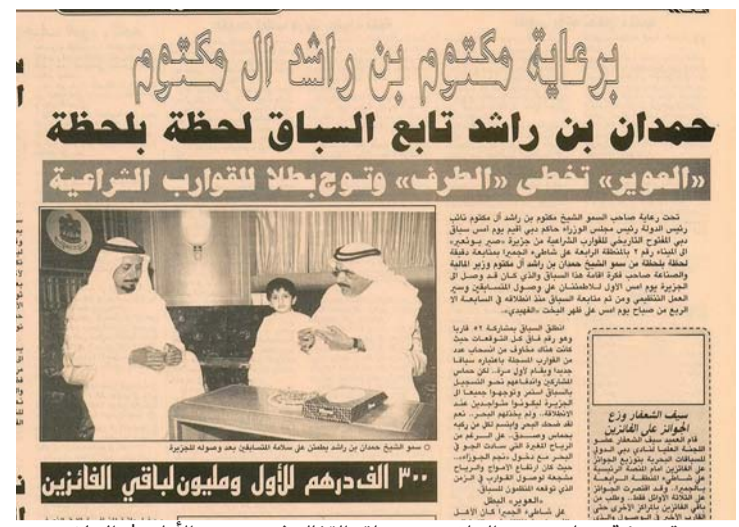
برعاية مكتوم بن راشد آل مكتوم

حمدان بن راشد تابع السباق لحظة بلحظة

«العوير» تخطى «الطرف» وتوج بطلا للقوارب الشراعية

تحت رعاية صاحب السمو الشيخ مكتوم بن راشد آل مكتوم نائب رئيس الدولة رئيس مجلس الوزراء حاكم دبي أقيم يوم امس سباق دبي المفتوح التاريخي للقوارب الشراعية من جزيرة «صير بونعير» الى الميناء رقم ٢ بالمنطقة الرابعة على شاطئ الجميرا بمتابعة دقيقة لحظة بلحظة من سمو الشيخ حمدان بن راشد آل مكتوم وزير المالية والصناعة صاحب فكرة اقامة هذا السباق والذي كان قد وصل الى الجزيرة يوم امس الاول للاطمئنان على وصول المتسابقين وسير العمل التنظيمي ومن ثم متابعة السباق منذ انطلاقه في السابعة الا الربع من صباح يوم امس على ظهر اليخت «الفهيدي».

انطلق السباق بمشاركة ٤٢ قاربا وهو رقم فاق كل التوقعات حيث فاجأ هنالك مخاوف من انسحاب عدد من القوارب المسجلة باعتبار سباقا جديدا ويقام لأول مرة.. لكن حماس المشاركين واندفاعهم نحو التسجيل بالسباق مبكرا وتوجههم جميعا الى الجزيرة ليكونوا متواجدين عند الانطلاقة.. ولم يخذلهم البحر.. نعم لقد ضحك البحر وابتسم لكل من ركبه بحماس وصدق.. على الرغم من الرياح المتغيرة التي سادت الجو في البحر مع دخول نجم الجوزاء، حيث كان ارتفاع الامواج والرياح متوسطة مع وصول القوارب في الزمن الذي توقعه المنظمون للسباق.

«العوير» البطل

على شاطئ الجميرا كان الاهل

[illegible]

○ سمو الشيخ حمدان بن راشد يطمئن على سلامة المتسابقين بعد وصوله للجزيرة

٣٠٠ الف درهم للأول ومليون لباقي الفائزين

سيف الشعفار وزع الجوائز على الفائزين

قام العميد سيف الشعفار عضو اللجنة العليا لنادي دبي الدولي للسباقات البحرية بتوزيع الجوائز على الفائزين امام المنصة الرئيسية على شاطئ المنطقة الرابعة بالجميرا، وقد انتصرت الجوائز على الثلاثة الاوائل فقط.. وطلب من باقي الفائزين بالمراكز الاخرى حتى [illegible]